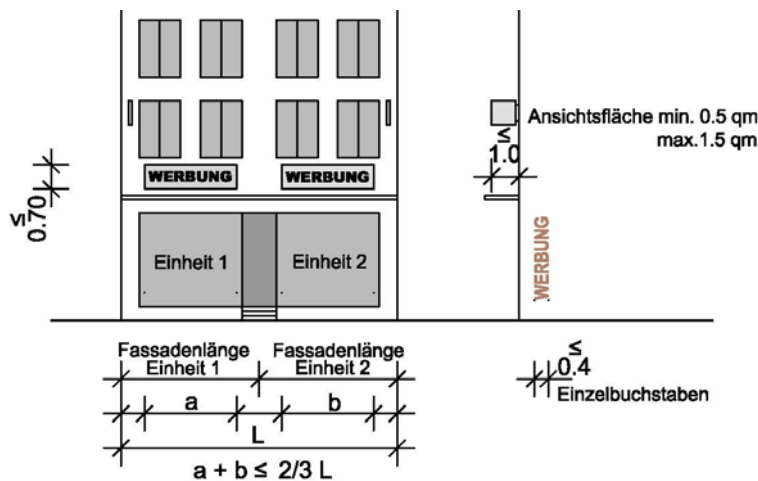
WERBUNG

WERBUNG

Einheit 1

Einheit 2

≤ 0.70

Ansichtsfläche min. 0.5 qm
max.1.5 qm

≤ 1.0

WERBUNG

Fassadenlänge Einheit 1

Fassadenlänge Einheit 2

a

b

L

a + b ≤ 2/3 L

≤ 0.4

Einzelbuchstaben